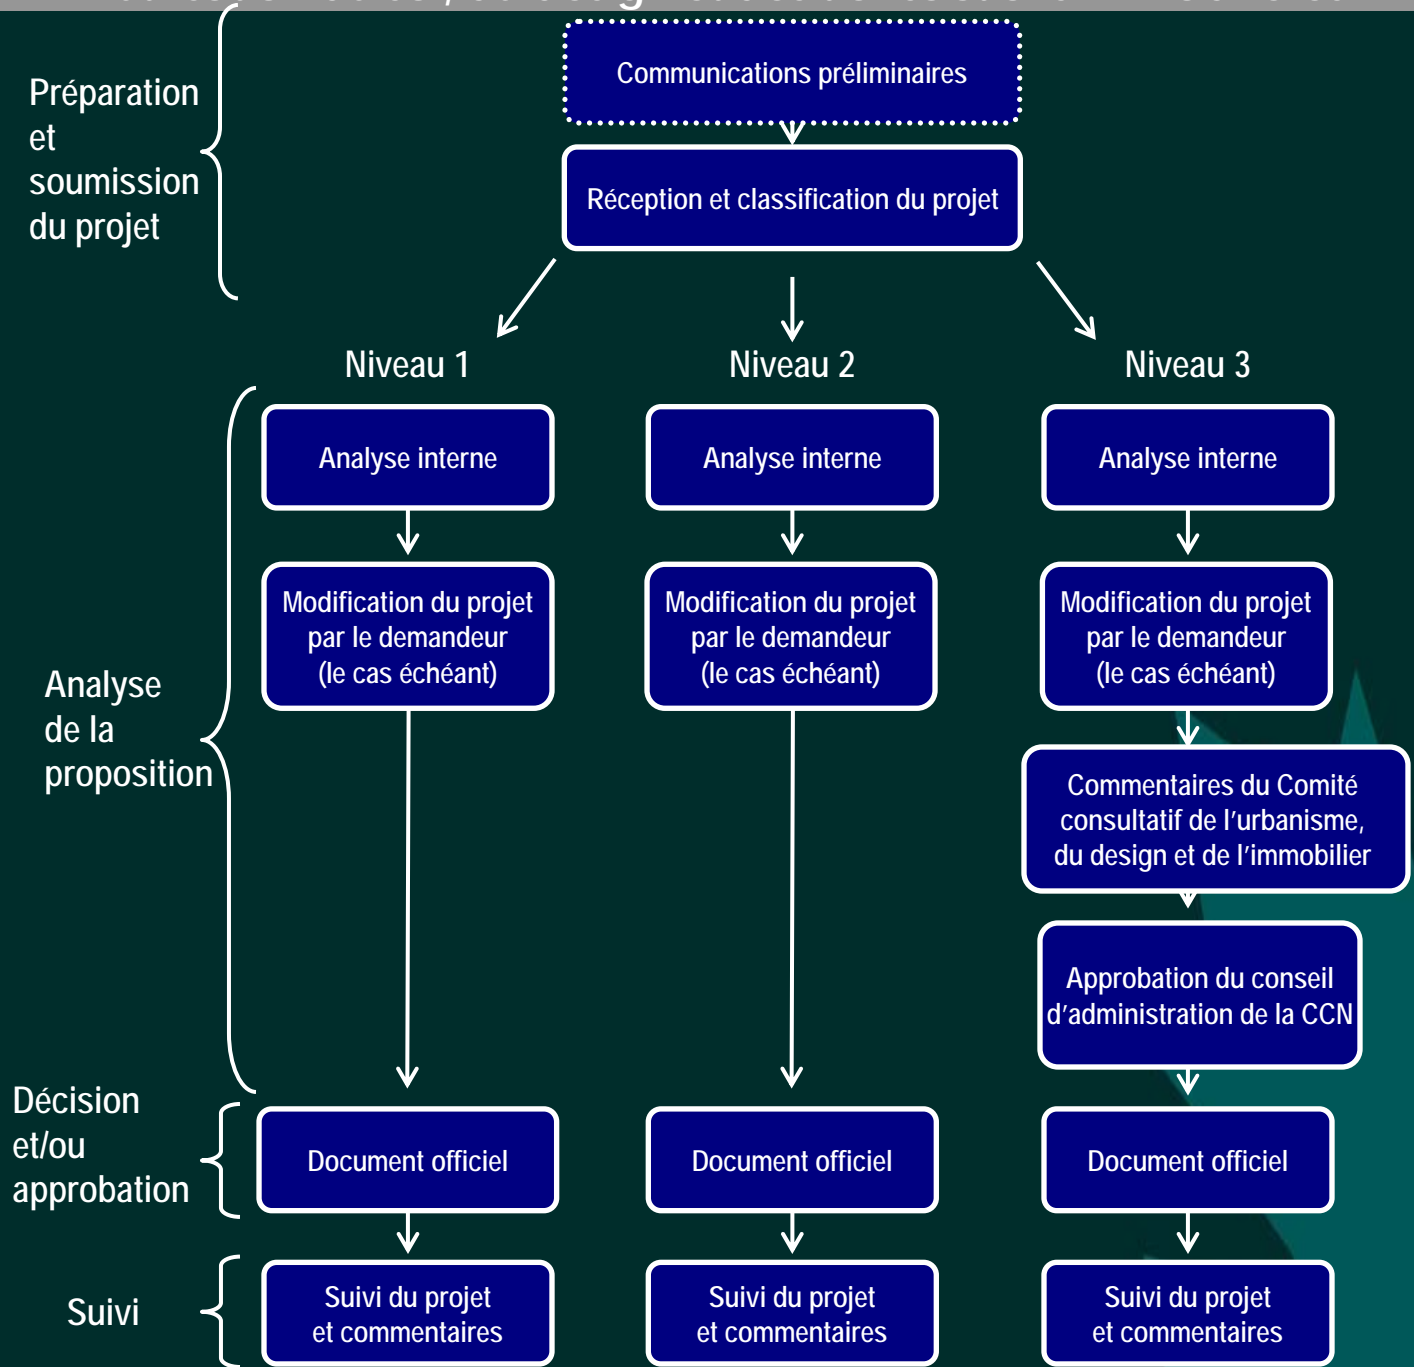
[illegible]

Préparation et soumission du projet

Communications préliminaires

Réception et classification du projet

Niveau 1

Niveau 2

Niveau 3

Analyse de la proposition

Analyse interne

Analyse interne

Analyse interne

Modification du projet par le demandeur (le cas échéant)

Modification du projet par le demandeur (le cas échéant)

Modification du projet par le demandeur (le cas échéant)

Commentaires du Comité consultatif de l’urbanisme, du design et de l’immobilier

Approbation du conseil d’administration de la CCN

Décision et/ou approbation

Document officiel

Document officiel

Document officiel

Suivi

Suivi du projet et commentaires

Suivi du projet et commentaires

Suivi du projet et commentaires